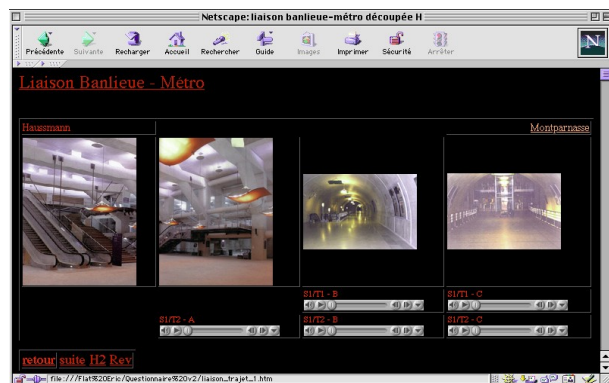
Netscape: liaison banlieue-métro découpée H

Précédente Suivante Recharger Accueil Rechercher Guide Images Imprimer Sécurité Arrêter

Liaison Banlieue - Métro

Haussmann

Montparnasse

S1/T1 - B

S1/T1 - C

S1/T2 - A

S1/T2 - B

S1/T2 - C

retour suite H2 Rev

file:///Flat%20Eric/Questionnaire%20v2/liaison_trajet_1.htm